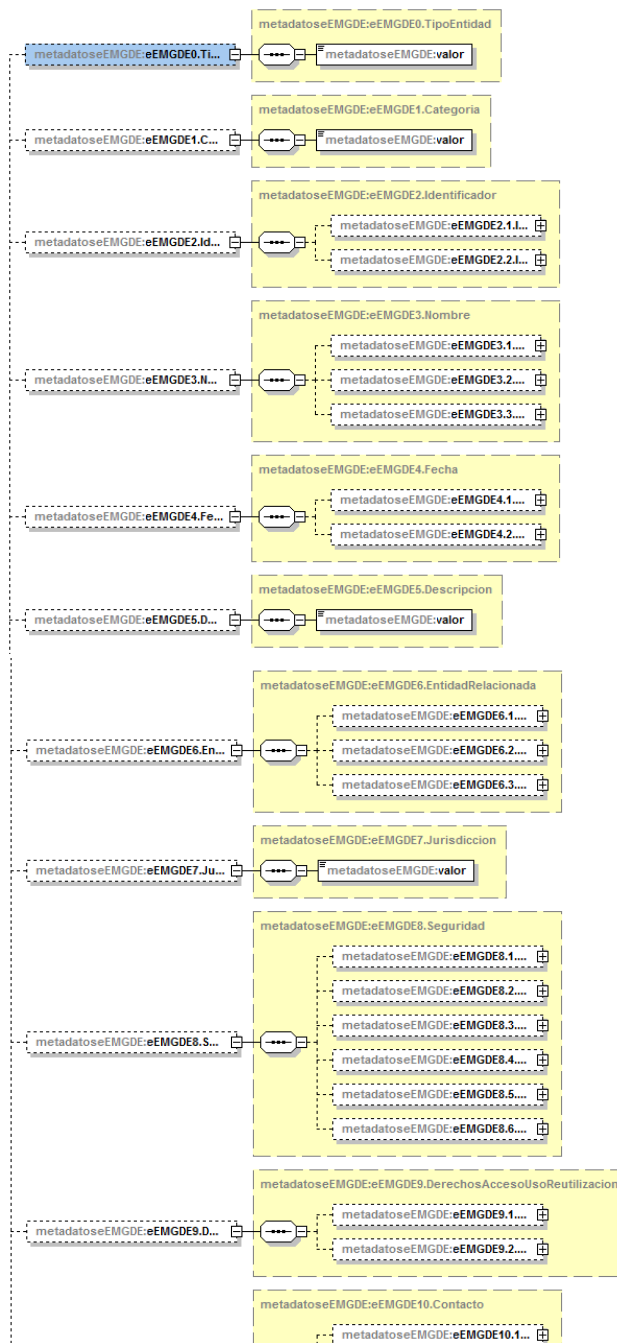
metadatoseEMGDE:eEMGDE0.TipoEntidad
metadatoseEMGDE:eEMGDE0.Ti...
metadatoseEMGDE:valor

metadatoseEMGDE:eEMGDE1.Categoria
metadatoseEMGDE:eEMGDE1.C...
metadatoseEMGDE:valor

metadatoseEMGDE:eEMGDE2.Identificador
metadatoseEMGDE:eEMGDE2.Id...
metadatoseEMGDE:eEMGDE2.1.I...
metadatoseEMGDE:eEMGDE2.2.I...

metadatoseEMGDE:eEMGDE3.Nombre
metadatoseEMGDE:eEMGDE3.N...
metadatoseEMGDE:eEMGDE3.1....
metadatoseEMGDE:eEMGDE3.2....
metadatoseEMGDE:eEMGDE3.3....

metadatoseEMGDE:eEMGDE4.Fecha
metadatoseEMGDE:eEMGDE4.Fe...
metadatoseEMGDE:eEMGDE4.1....
metadatoseEMGDE:eEMGDE4.2....

metadatoseEMGDE:eEMGDE5.Descripcion
metadatoseEMGDE:eEMGDE5.D...
metadatoseEMGDE:valor

metadatoseEMGDE:eEMGDE6.EntidadRelacionada
metadatoseEMGDE:eEMGDE6.En...
metadatoseEMGDE:eEMGDE6.1....
metadatoseEMGDE:eEMGDE6.2....
metadatoseEMGDE:eEMGDE6.3....

metadatoseEMGDE:eEMGDE7.Jurisdiccion
metadatoseEMGDE:eEMGDE7.Ju...
metadatoseEMGDE:valor

metadatoseEMGDE:eEMGDE8.Seguridad
metadatoseEMGDE:eEMGDE8.S...
metadatoseEMGDE:eEMGDE8.1....
metadatoseEMGDE:eEMGDE8.2....
metadatoseEMGDE:eEMGDE8.3....
metadatoseEMGDE:eEMGDE8.4....
metadatoseEMGDE:eEMGDE8.5....
metadatoseEMGDE:eEMGDE8.6....

metadatoseEMGDE:eEMGDE9.DerechosAccesoUsoReutilizacion
metadatoseEMGDE:eEMGDE9.D...
metadatoseEMGDE:eEMGDE9.1....
metadatoseEMGDE:eEMGDE9.2....

metadatoseEMGDE:eEMGDE10.Contacto
metadatoseEMGDE:eEMGDE10.1...